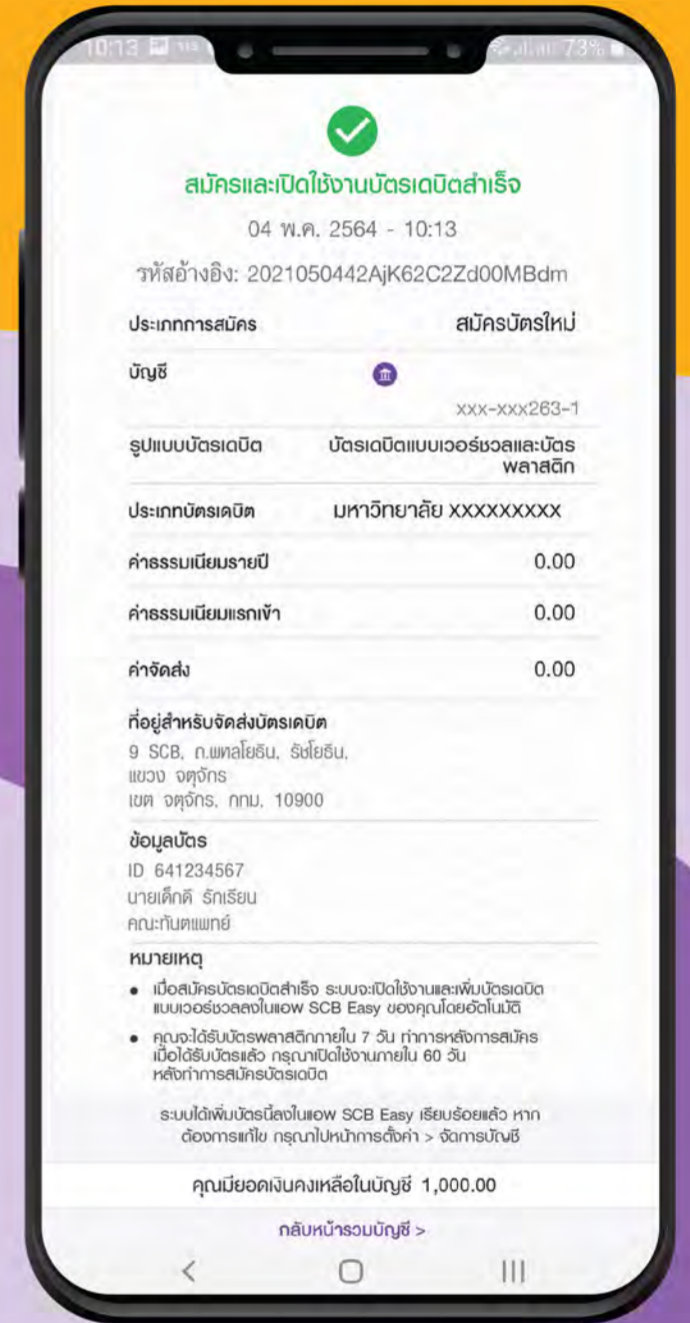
10:13 73%

สมัครและเปิดใช้งานบัตรเดบิตสำเร็จ

04 พ.ค. 2564 - 10:13

รหัสอ้างอิง: 2021050442AjK62C2Zd00MBdm

ประเภทการสมัคร สมัครบัตรใหม่

บัญชี

xxx-xxx263-1

รูปแบบบัตรเดบิต บัตรเดบิตแบบเวอร์ชวลและบัตรพลาสติก

ประเภทบัตรเดบิต มหาวิทยาลัย XXXXXXXXX

ค่าธรรมเนียมรายปี 0.00

ค่าธรรมเนียมแรกเข้า 0.00

ค่าจัดส่ง 0.00

ที่อยู่สำหรับจัดส่งบัตรเดบิต
9 SCB, ถ.พหลโยธิน, รัชโยธิน, แขวง จตุจักร
เขต จตุจักร, กทม. 10900

ข้อมูลบัตร
ID 641234567
นายเด็กดี รักเรียน
คณะทันตแพทย์

หมายเหตุ
• เมื่อสมัครบัตรเดบิตสำเร็จ ระบบจะเปิดใช้งานและเพิ่มบัตรเดบิตแบบเวอร์ชวลลงในแอพ SCB Easy ของคุณโดยอัตโนมัติ
• คุณจะได้รับบัตรพลาสติกภายใน 7 วัน ทำการหลังการสมัคร เมื่อได้รับบัตรแล้ว กรุณาเปิดใช้งานภายใน 60 วัน หลังทำการสมัครบัตรเดบิต

ระบบได้เพิ่มบัตรนี้ลงในแอพ SCB Easy เรียบร้อยแล้ว หากต้องการแก้ไข กรุณาไปหน้าการตั้งค่า > จัดการบัญชี

คุณมียอดเงินคงเหลือในบัญชี 1,000.00

กลับหน้ารวมบัญชี >